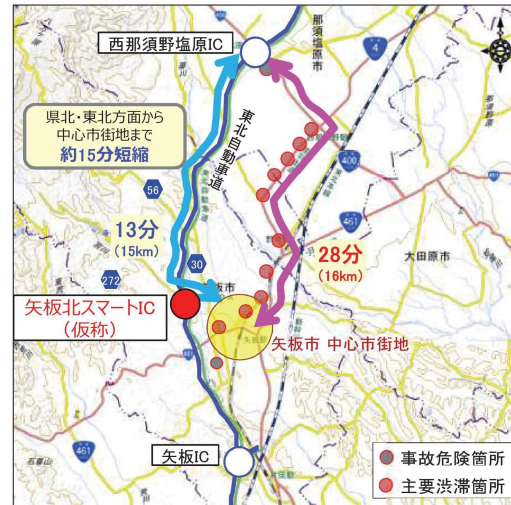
西那須野塩原IC

那須塩原市

4

県北・東北方面から
中心市街地まで
約15分短縮

東北自動車道

400

56

13分
（15km）

461

28分
（16km）

大田原市

272

30

矢板北スマートIC
（仮称）

矢板市

矢板市 中心市街地

461

矢板IC

事故危険箇所
主要渋滞箇所